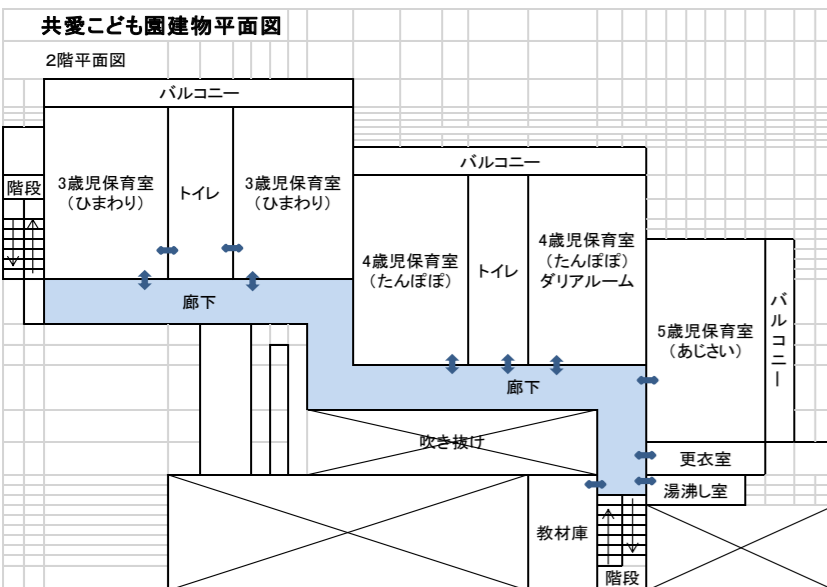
共愛こども園建物平面図

2階平面図

バルコニー

階段

3歳児保育室
（ひまわり）

トイレ

3歳児保育室
（ひまわり）

バルコニー

4歳児保育室
（たんぽぽ）

トイレ

4歳児保育室
（たんぽぽ）
ダリアルーム

バルコニー

廊下

5歳児保育室
（あじさい）

廊下

吹き抜け

更衣室

湯沸し室

教材庫

階段